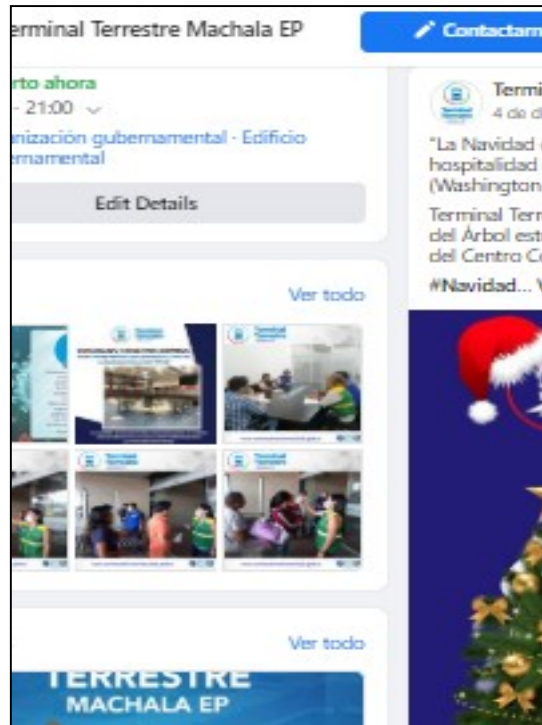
erminal Terrestre Machala EP

Contactarm

rto ahora
- 21:00

nización gubernamental · Edificio
ernamental

Edit Details

Termi
4 de d

"La Navidad
hospitalidad
(Washington

Terminal Terr
del Árbol est
del Centro C

#Navidad... V

Ver todo

Ver todo

TERRESTRE
MACHALA EP